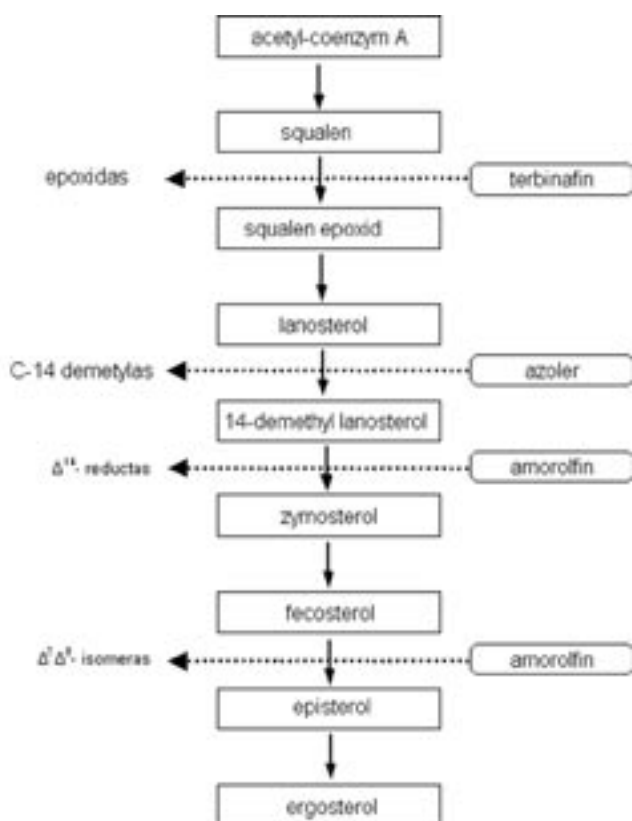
acetyl-coenzym A

squalen

epoxidas

terbinafin

squalen epoxid

lanosterol

C-14 demetylas

azoler

14-demethyl lanosterol

$\Delta^{14}$- reductas

amorolfin

zymosterol

fecosterol

$\Delta^7\Delta^8$- isomeras

amorolfin

episterol

ergosterol